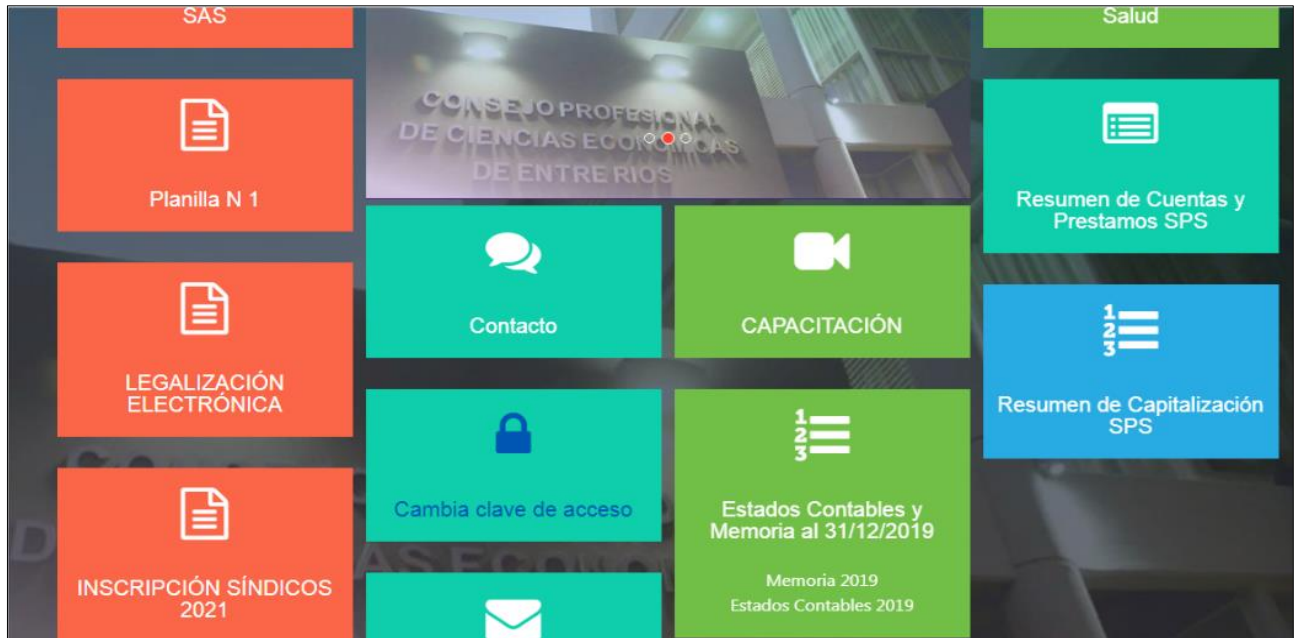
SAS

Planilla N 1

LEGALIZACIÓN ELECTRÓNICA

INSCRIPCIÓN SÍNDICOS 2021

CONSEJO PROFESIONAL DE CIENCIAS ECONÓMICAS DE ENTRE RIOS

Contacto

CAPACITACIÓN

Cambia clave de acceso

Estados Contables y Memoria al 31/12/2019

Memoria 2019
Estados Contables 2019

Salud

Resumen de Cuentas y Prestamos SPS

Resumen de Capitalización SPS